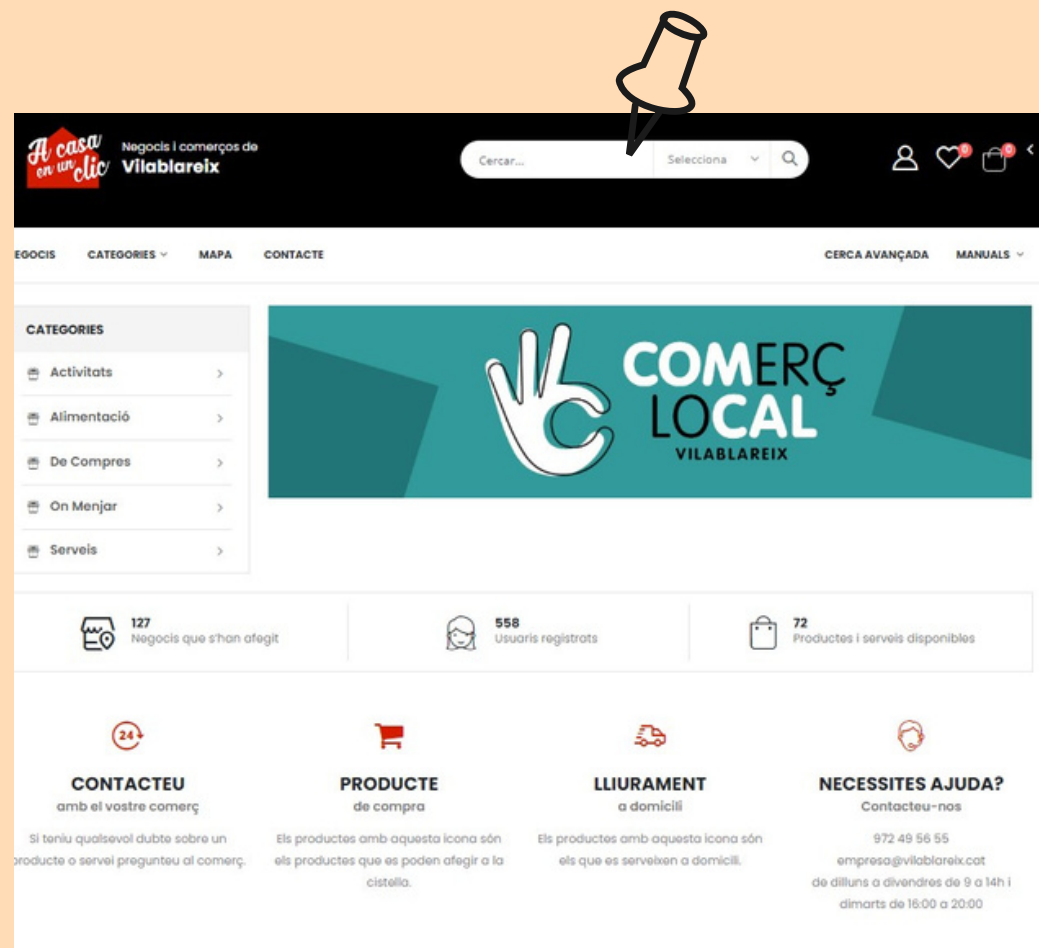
A casa en un clic Negocis i comerços de Vilablareix

Cercar... Selecciona

0 0

EGOCIS CATEGORIES MAPA CONTACTE CERCA AVANÇADA MANUALS

CATEGORIES
Activitats
Alimentació
De Compres
On Menjar
Serveis

COMERÇ LOCAL VILABLAREIX

127 Negocis que s'han afegit
558 Usuaris registrats
72 Productes i serveis disponibles

24

CONTACTEU
amb el vostre comerç
Si teniu qualsevol dubte sobre un producte o servei pregunteu al comerç.

PRODUCTE
de compra
Els productes amb aquesta icona són els productes que es poden afegir a la cistella.

LLIURAMENT
a domicili
Els productes amb aquesta icona són els que es serveixen a domicili.

NECESSITES AJUDA?
Contacteu-nos
972 49 56 55
empresa@vilablareix.cat
de dilluns a divendres de 9 a 14h i dimarts de 16:00 a 20:00